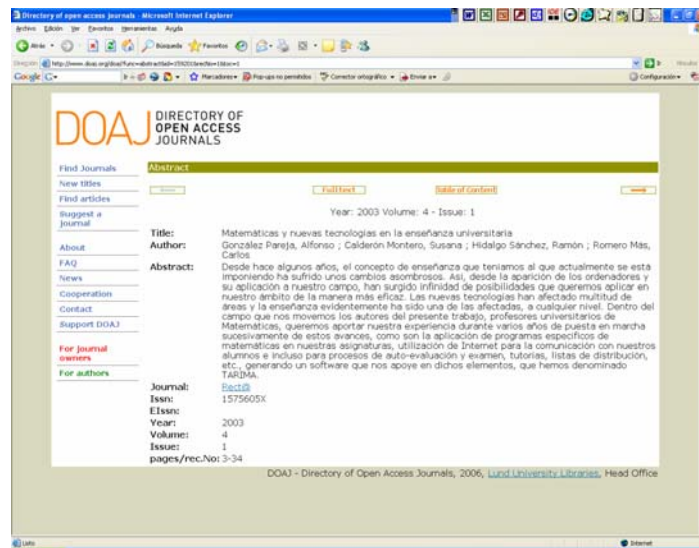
Directory of open access journals - Microsoft Internet Explorer

Archivo Edición Ver Favoritos Herramientas Ayuda

Atrás Búsqueda Favoritos

Dirección http://www.doaj.org/doaj?func=abstract&id=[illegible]

Google G- Marcadores Pop-ups no permitidos Corrector ortográfico Enviar a Configuración

DOAJ DIRECTORY OF OPEN ACCESS JOURNALS

Find Journals
New titles
Find articles
Suggest a Journal
About
FAQ
News
Cooperation
Contact
Support DOAJ
For journal owners
For authors

Abstract

Full text
Table of Content

Year: 2003 Volume: 4 - Issue: 1

Title: Matemáticas y nuevas tecnologías en la enseñanza universitaria

Author: González Pareja, Alfonso ; Calderón Montero, Susana ; Hidalgo Sánchez, Ramón ; Romero Más, Carlos

Abstract: Desde hace algunos años, el concepto de enseñanza que teníamos al que actualmente se está imponiendo ha sufrido unos cambios asombrosos. Así, desde la aparición de los ordenadores y su aplicación a nuestro campo, han surgido infinidad de posibilidades que queremos aplicar en nuestro ámbito de la manera más eficaz. Las nuevas tecnologías han afectado multitud de áreas y la enseñanza evidentemente ha sido una de las afectadas, a cualquier nivel. Dentro del campo que nos movemos los autores del presente trabajo, profesores universitarios de Matemáticas, queremos aportar nuestra experiencia durante varios años de puesta en marcha sucesivamente de estos avances, como son la aplicación de programas específicos de matemáticas en nuestras asignaturas, utilización de Internet para la comunicación con nuestros alumnos e incluso para procesos de auto-evaluación y examen, tutorías, listas de distribución, etc., generando un software que nos apoye en dichos elementos, que hemos denominado TARIMA.

Journal: Rect@
Issn: 1575605X
EIssn:
Year: 2003
Volume: 4
Issue: 1
pages/rec.No: 3-34

DOAJ - Directory of Open Access Journals, 2006, Lund University Libraries, Head Office

Listo
Internet